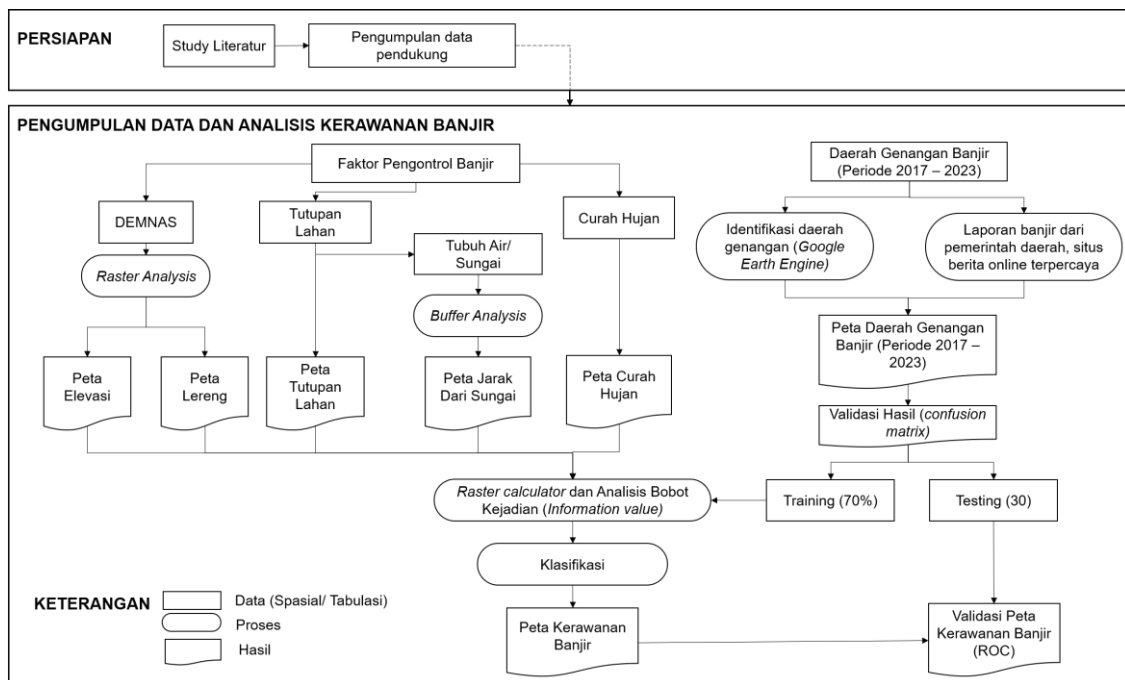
PERSIAPAN

Study Literatur

Pengumpulan data pendukung

PENGUMPULAN DATA DAN ANALISIS KERAWANAN BANJIR

Faktor Pengontrol Banjir

DEMNAS

Raster Analysis

Peta Elevasi

Peta Lereng

Tutupan Lahan

Tubuh Air/ Sungai

Buffer Analysis

Peta Tutupan Lahan

Peta Jarak Dari Sungai

Curah Hujan

Peta Curah Hujan

Daerah Genangan Banjir (Periode 2017 – 2023)

Identifikasi daerah genangan (Google Earth Engine)

Laporan banjir dari pemerintah daerah, situs berita online terpercaya

Peta Daerah Genangan Banjir (Periode 2017 – 2023)

Validasi Hasil (confusion matrix)

Training (70%)

Testing (30)

Raster calculator dan Analisis Bobot Kejadian (Information value)

Klasifikasi

Peta Kerawanan Banjir

Validasi Peta Kerawanan Banjir (ROC)

KETERANGAN

Data (Spasial/ Tabulasi)

Proses

Hasil